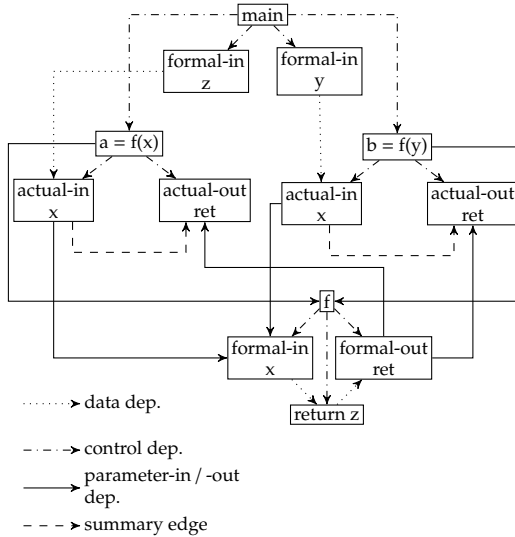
main

formal-in
z

formal-in
y

a = f(x)

b = f(y)

actual-in
x

actual-out
ret

actual-in
x

actual-out
ret

f

formal-in
x

formal-out
ret

return z

data dep.

control dep.

parameter-in / -out dep.

summary edge